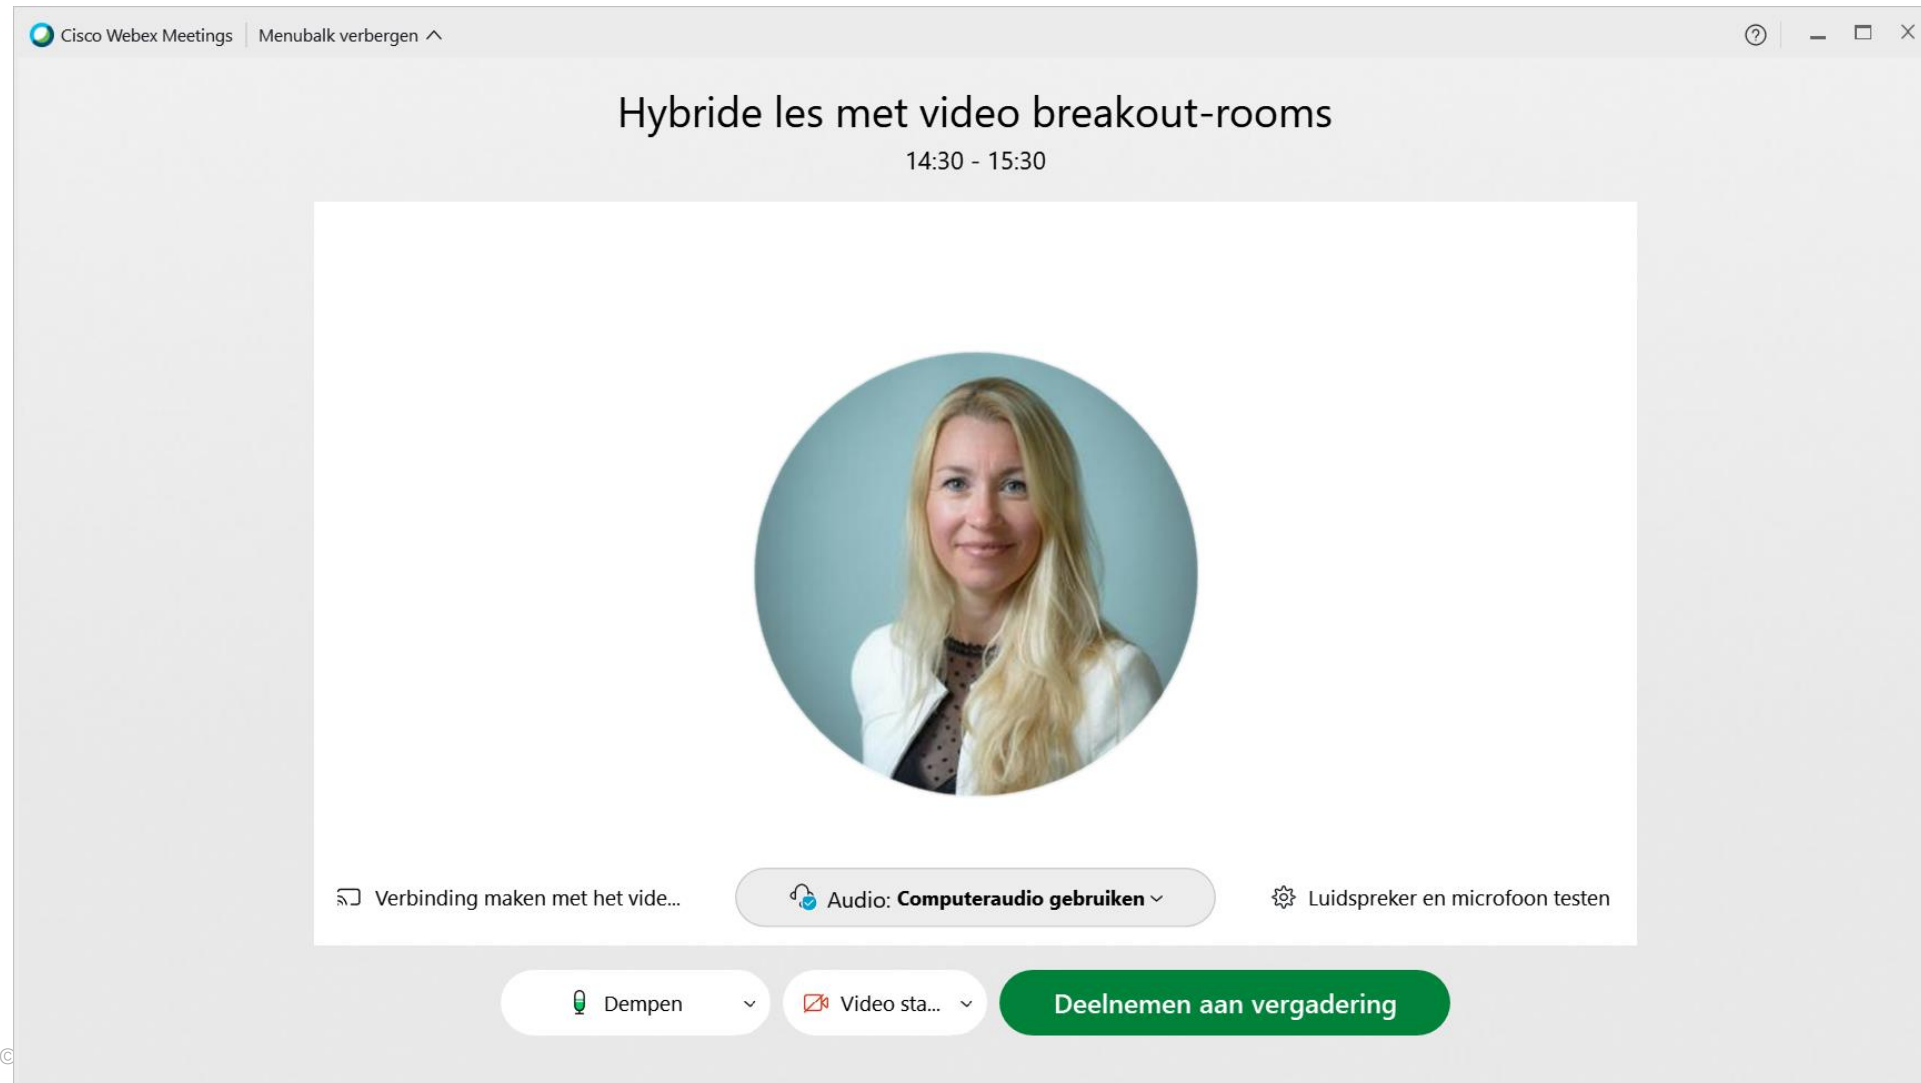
Cisco Webex Meetings | Menubalk verbergen

Hybride les met video breakout-rooms

14:30 - 15:30

Verbinding maken met het vide...

Audio: **Computeraudio gebruiken**

Luidspreker en microfoon testen

Dempen

Video sta...

Deelnemen aan vergadering